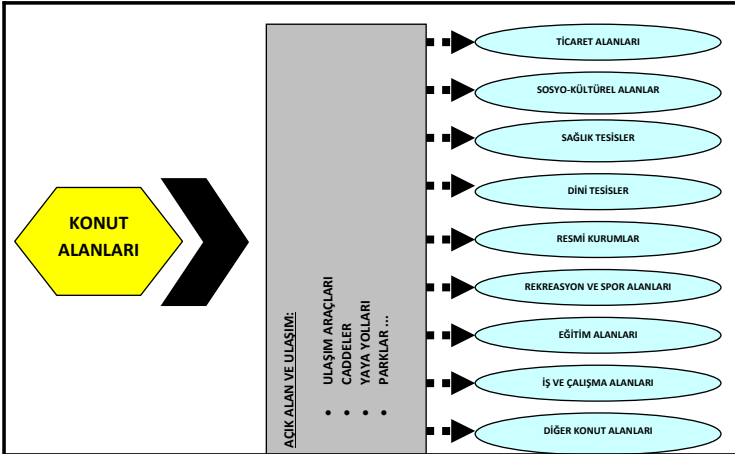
KONUT ALANLARI

AÇIK ALAN VE ULAŞIM:

• ULAŞIM ARAÇLARI
• CADDELER
• YAYA YOLLARI
• PARKLAR ...

TİCARET ALANLARI

SOSYO-KÜLTÜREL ALANLAR

SAĞLIK TESİSLER

DİNİ TESİSLER

RESMİ KURUMLAR

REKREASYON VE SPOR ALANLARI

EĞİTİM ALANLARI

İŞ VE ÇALIŞMA ALANLARI

DİĞER KONUT ALANLARI